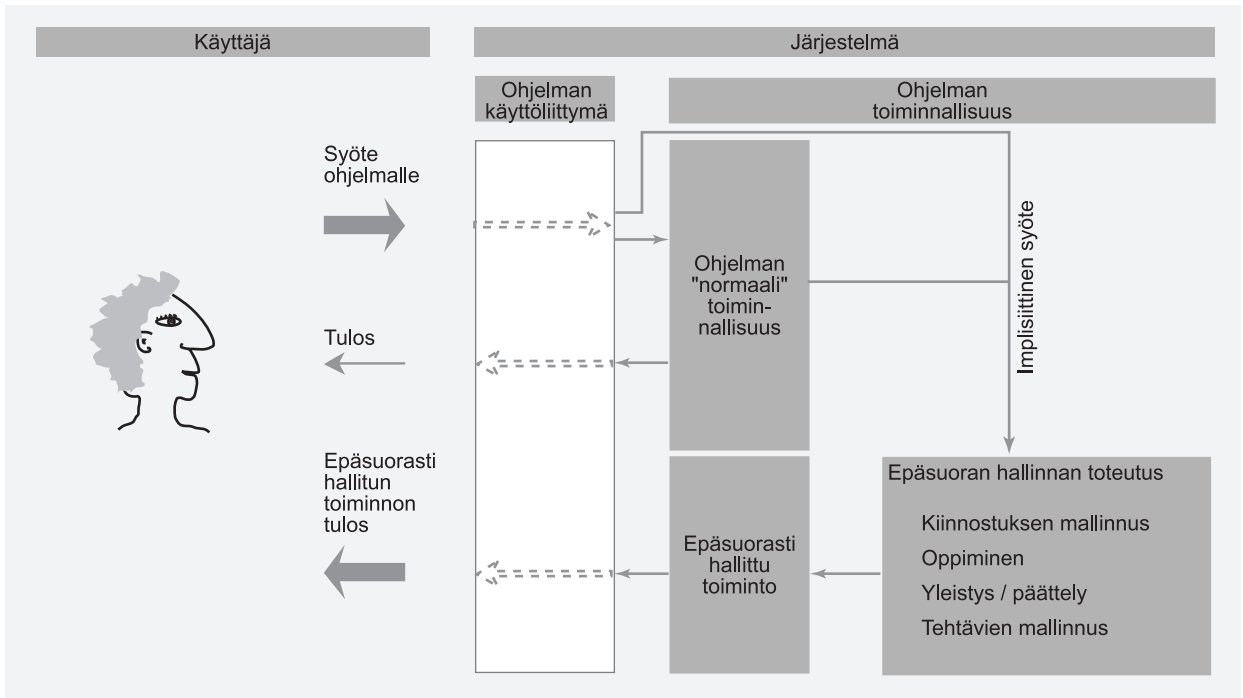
Käyttäjä

Järjestelmä

Ohjelman käyttöliittymä

Ohjelman toiminnallisuus

Syöte ohjelmalle

Ohjelman "normaali" toiminnallisuus

Implisiittinen syöte

Tulos

Epäsuorasti hallitun toiminnon tulos

Epäsuorasti hallittu toiminto

Epäsuoran hallinnan toteutus

Kiinnostuksen mallinnus

Oppiminen

Yleistys / päättely

Tehtävien mallinnus